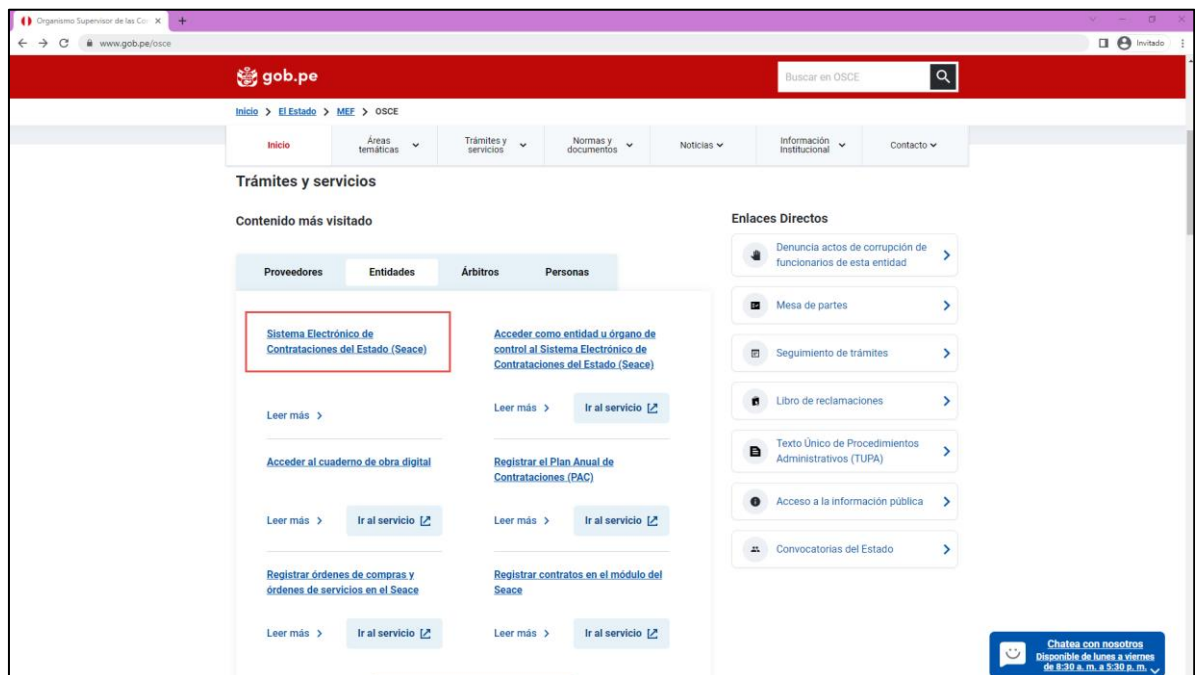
Organismo Supervisor de las Co ×

www.gob.pe/osce

Invitado

gob.pe

Buscar en OSCE

Inicio > El Estado > MEF > OSCE

Inicio
Áreas temáticas
Trámites y servicios
Normas y documentos
Noticias
Información Institucional
Contacto

Trámites y servicios

Contenido más visitado

Proveedores
Entidades
Árbitros
Personas

Sistema Electrónico de Contrataciones del Estado (Seace)

Leer más >

Acceder como entidad u órgano de control al Sistema Electrónico de Contrataciones del Estado (Seace)

Leer más > Ir al servicio

Acceder al cuaderno de obra digital

Leer más > Ir al servicio

Registrar el Plan Anual de Contrataciones (PAC)

Leer más > Ir al servicio

Registrar órdenes de compras y órdenes de servicios en el Seace

Leer más > Ir al servicio

Registrar contratos en el módulo del Seace

Leer más > Ir al servicio

Enlaces Directos

Denuncia actos de corrupción de funcionarios de esta entidad

Mesa de partes

Seguimiento de trámites

Libro de reclamaciones

Texto Único de Procedimientos Administrativos (TUPA)

Acceso a la información pública

Convocatorias del Estado

Chatea con nosotros
Disponible de lunes a viernes de 8:30 a. m. a 5:30 p. m.